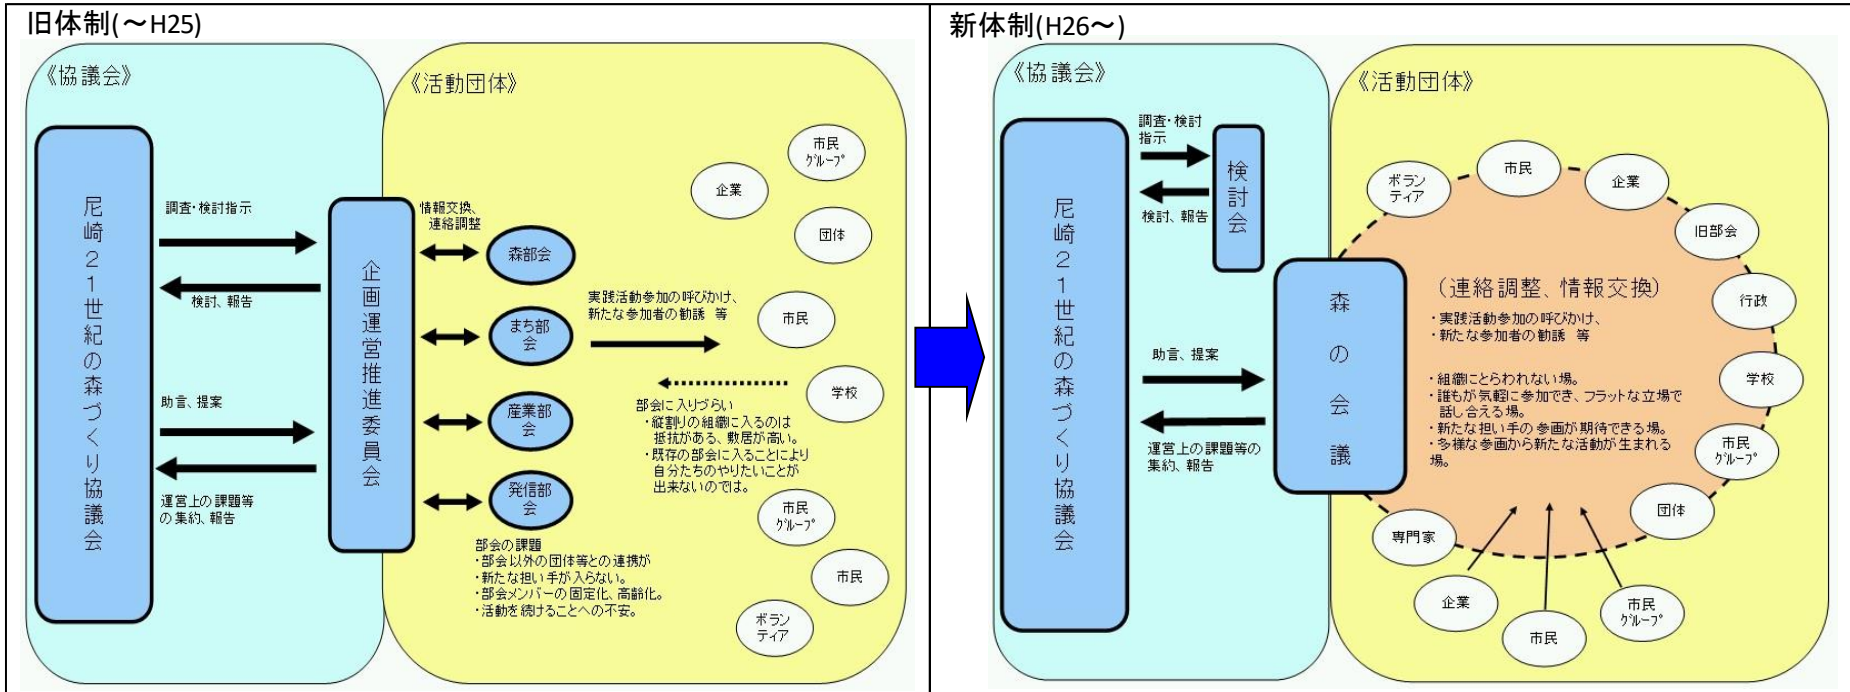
旧体制(〜H25)

《協議会》

《活動団体》

尼崎21世紀の森づくり協議会

調査・検討指示

検討、報告

助言、提案

運営上の課題等の集約、報告

企画運営推進委員会

情報交換、連絡調整

森部会

まち部会

産業部会

発信部会

市民グループ

企業

団体

実践活動参加の呼びかけ、新たな参加者の勧誘 等

市民

学校

部会に入りづらい
・縦割りの組織に入るのは抵抗がある、敷居が高い。
・既存の部会に入ることにより自分たちのやりたいことが出来ないのでは。

市民グループ

市民

ボランティア

部会の課題
・部会以外の団体等との連携が
・新たな担い手が入らない。
・部会メンバーの固定化、高齢化。
・活動を続けることへの不安。

新体制(H26〜)

《協議会》

《活動団体》

尼崎21世紀の森づくり協議会

調査・検討指示

検討、報告

検討会

助言、提案

運営上の課題等の集約、報告

森の会議

ボランティア

市民

企業

旧部会

行政

学校

市民グループ

団体

専門家

企業

市民

市民グループ

(連絡調整、情報交換)
・実践活動参加の呼びかけ、
・新たな参加者の勧誘 等

・組織にとらわれない場。
・誰もが気軽に参加でき、フラットな立場で話し合える場。
・新たな担い手の参画が期待できる場。
・多様な参画から新たな活動が生まれる場。